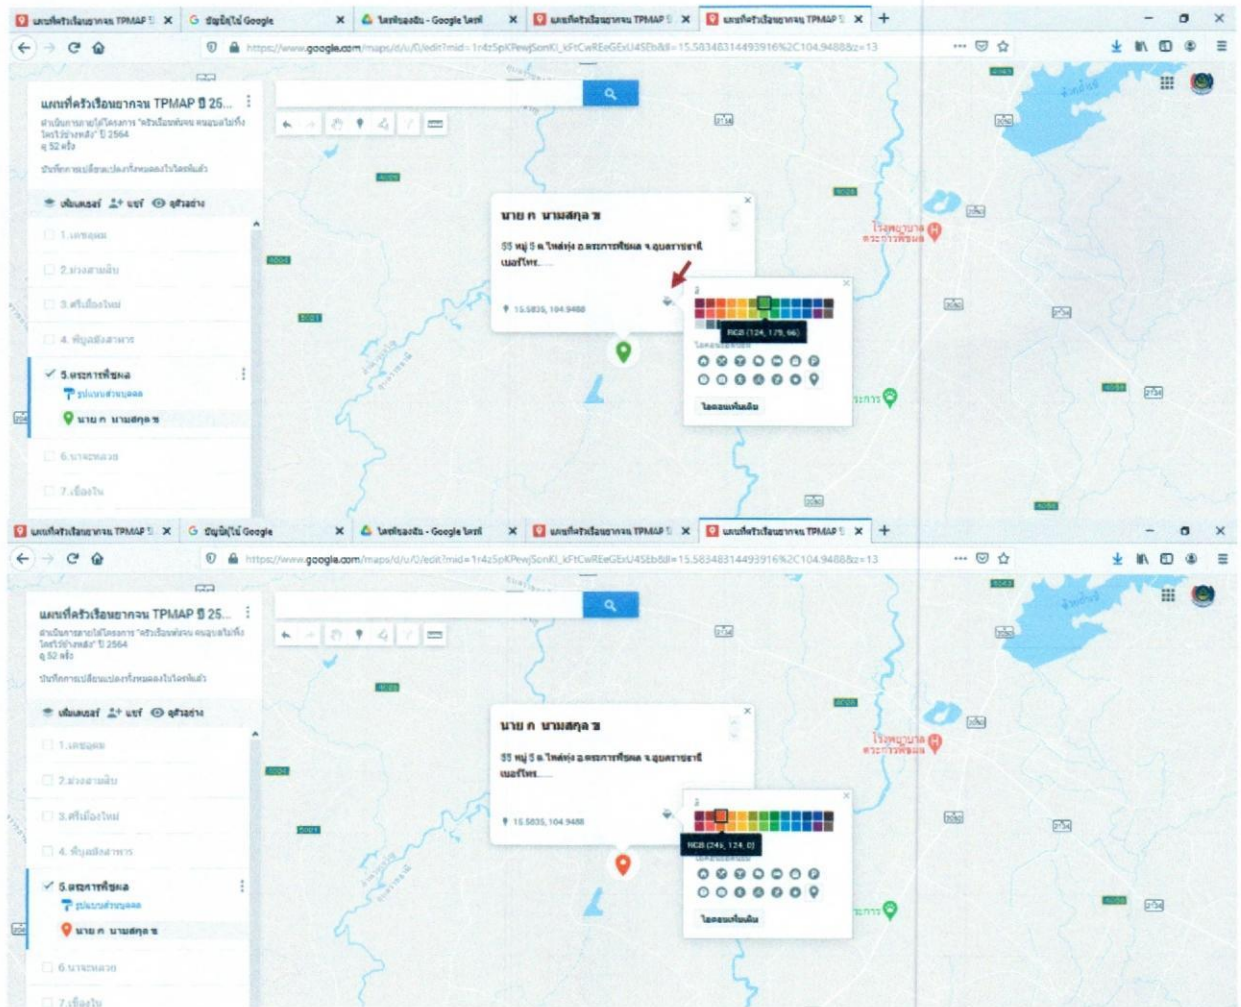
แผนที่ครัวเรือนยากจน TPMAP ✕ | G บัญชีของ Google ✕ | ไดรฟ์ของฉัน - Google ไดรฟ์ ✕ | แผนที่ครัวเรือนยากจน TPMAP ✕ | แผนที่ครัวเรือนยากจน TPMAP ✕ | +

https://www.google.com/maps/d/u/0/edit?mid=1r4z5pKPewJSonKl_kFtCwREeGExU4SEb&ll=15.58348314493916%2C104.9488&z=13

แผนที่ครัวเรือนยากจน TPMAP ปี 25...
ดำเนินการภายใต้โครงการ "ครัวเรือนพ่นจน คนอุบลไม่ทิ้งใครไว้ข้างหลัง" ปี 2564
ดู 52 ครั้ง
บันทึกการเปลี่ยนแปลงทั้งหมดลงในไดรฟ์แล้ว

เพิ่มเลเยอร์ แชร์ ดูตัวอย่าง

1.เกษตุผล
2.ม่วงสามสิบ
3.ศรีเมืองใหม่
4. พิบูลมังสาหาร
5.ตระการพืชผล
รูปแบบส่วนบุคคล
นาย ก นามสกุล ข
6.นาจะหลวย
7.เขื่องใน

นาย ก นามสกุล ข
55 หมู่ 5 ต.ไหล่ทุ่ง อ.ตระการพืชผล จ.อุบลราชธานี
เบอร์โทร.......
15.5835, 104.9488

RGB (124, 179, 66)
ไอคอนเพิ่มเติม

โรงพยาบาลตระการพืชผล

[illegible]

แผนที่ครัวเรือนยากจน TPMAP ✕ | G บัญชีของ Google ✕ | ไดรฟ์ของฉัน - Google ไดรฟ์ ✕ | แผนที่ครัวเรือนยากจน TPMAP ✕ | แผนที่ครัวเรือนยากจน TPMAP ✕ | +

https://www.google.com/maps/d/u/0/edit?mid=1r4z5pKPewJSonKl_kFtCwREeGExU4SEb&ll=15.58348314493916%2C104.9488&z=13

แผนที่ครัวเรือนยากจน TPMAP ปี 25...
ดำเนินการภายใต้โครงการ "ครัวเรือนพ่นจน คนอุบลไม่ทิ้งใครไว้ข้างหลัง" ปี 2564
ดู 52 ครั้ง
บันทึกการเปลี่ยนแปลงทั้งหมดลงในไดรฟ์แล้ว

เพิ่มเลเยอร์ แชร์ ดูตัวอย่าง

1.เกษตุผล
2.ม่วงสามสิบ
3.ศรีเมืองใหม่
4. พิบูลมังสาหาร
5.ตระการพืชผล
รูปแบบส่วนบุคคล
นาย ก นามสกุล ข
6.นาจะหลวย
7.เขื่องใน

นาย ก นามสกุล ข
55 หมู่ 5 ต.ไหล่ทุ่ง อ.ตระการพืชผล จ.อุบลราชธานี
เบอร์โทร.......
15.5835, 104.9488

RGB (249, 124, 0)
ไอคอนเพิ่มเติม

โรงพยาบาลตระการพืชผล